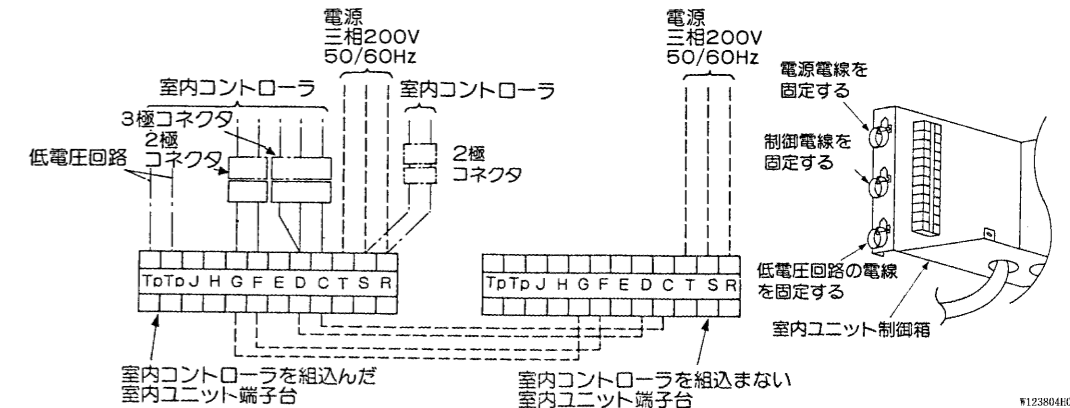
電源
三相200V
50/60Hz

室内コントローラ

3極コネクタ

2極
コネクタ

低電圧回路

室内コントローラ

2極
コネクタ

Tp Tp J H G F E D C T S R

電源
三相200V
50/60Hz

Tp Tp J H G F E D C T S R

電源電線を
固定する

制御電線を
固定する

低電圧回路の電線
を固定する

室内ユニット制御箱

室内コントローラを組込んだ
室内ユニット端子台

室内コントローラを組込まない
室内ユニット端子台

W123804EC